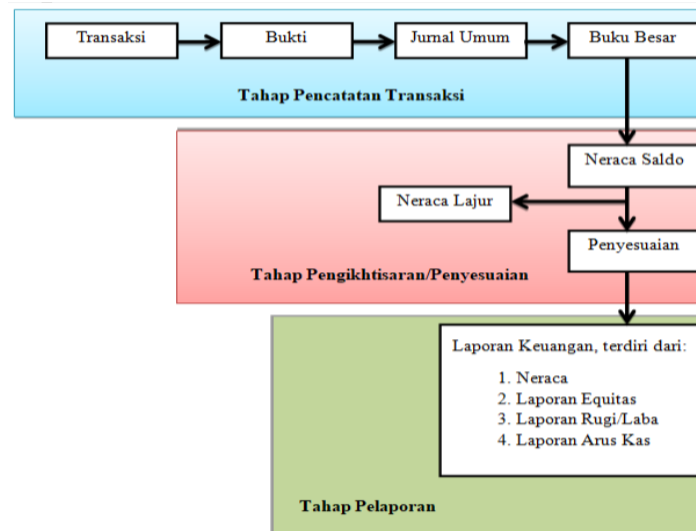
Transaksi

Bukti

Jurnal Umum

Buku Besar

Tahap Pencatatan Transaksi

Neraca Saldo

Neraca Lajur

Penyesuaian

Tahap Pengikhtisaran/Penyesuaian

Laporan Keuangan, terdiri dari:

1. Neraca
2. Laporan Equitas
3. Laporan Rugi/Laba
4. Laporan Arus Kas

Tahap Pelaporan